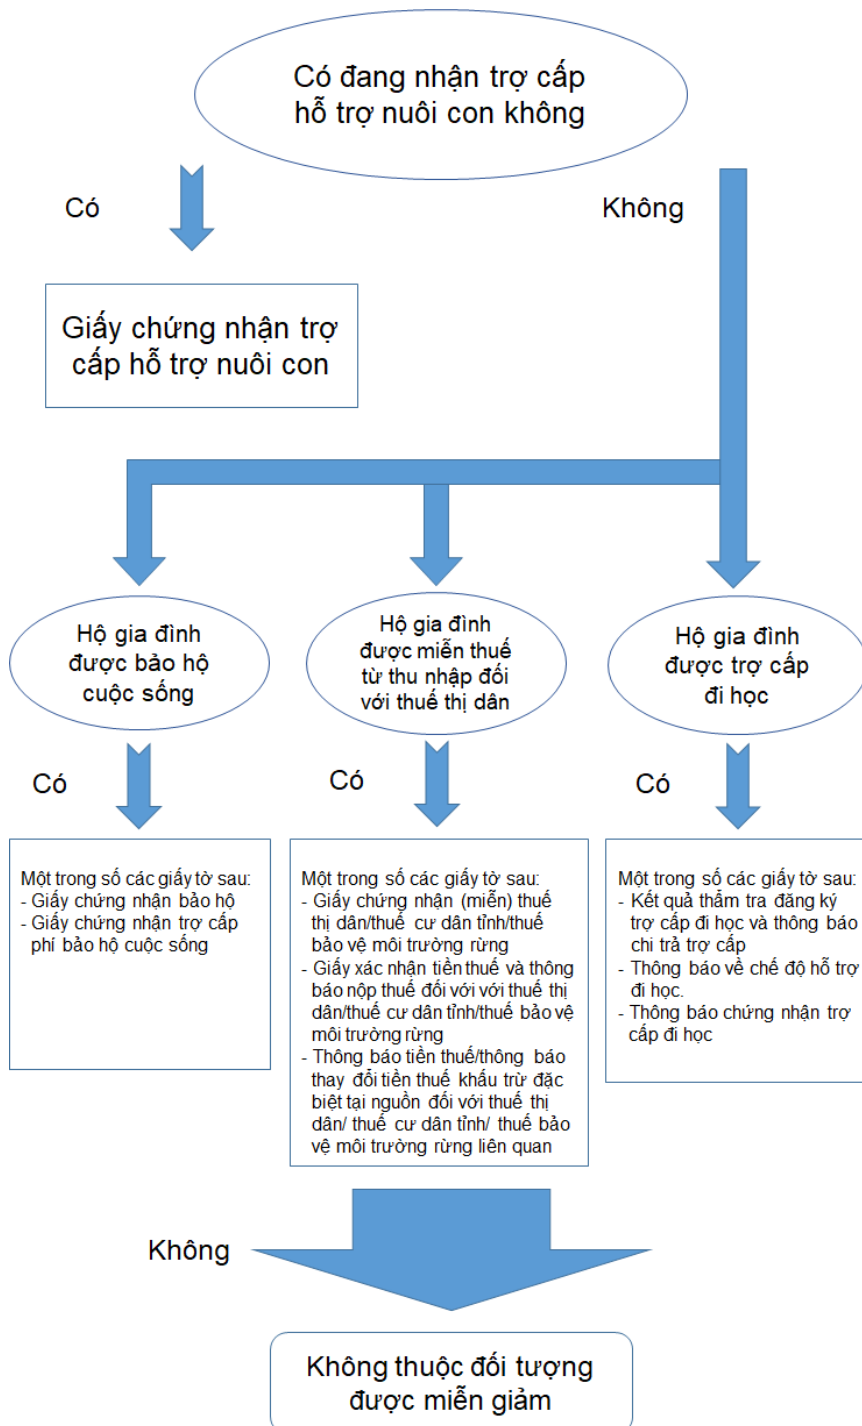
Có đang nhận trợ cấp hỗ trợ nuôi con không

Có

Không

Giấy chứng nhận trợ cấp hỗ trợ nuôi con

Hộ gia đình được bảo hộ cuộc sống

Hộ gia đình được miễn thuế từ thu nhập đối với thuế thị dân

Hộ gia đình được trợ cấp đi học

Có

Có

Có

Một trong số các giấy tờ sau:
- Giấy chứng nhận bảo hộ
- Giấy chứng nhận trợ cấp phí bảo hộ cuộc sống

Một trong số các giấy tờ sau:
- Giấy chứng nhận (miễn) thuế thị dân/thuế cư dân tỉnh/thuế bảo vệ môi trường rừng
- Giấy xác nhận tiền thuế và thông báo nộp thuế đối với với thuế thị dân/thuế cư dân tỉnh/thuế bảo vệ môi trường rừng
- Thông báo tiền thuế/thông báo thay đổi tiền thuế khấu trừ đặc biệt tại nguồn đối với thuế thị dân/ thuế cư dân tỉnh/ thuế bảo vệ môi trường rừng liên quan

Một trong số các giấy tờ sau:
- Kết quả thẩm tra đăng ký trợ cấp đi học và thông báo chi trả trợ cấp
- Thông báo về chế độ hỗ trợ đi học.
- Thông báo chứng nhận trợ cấp đi học

Không

Không thuộc đối tượng được miễn giảm